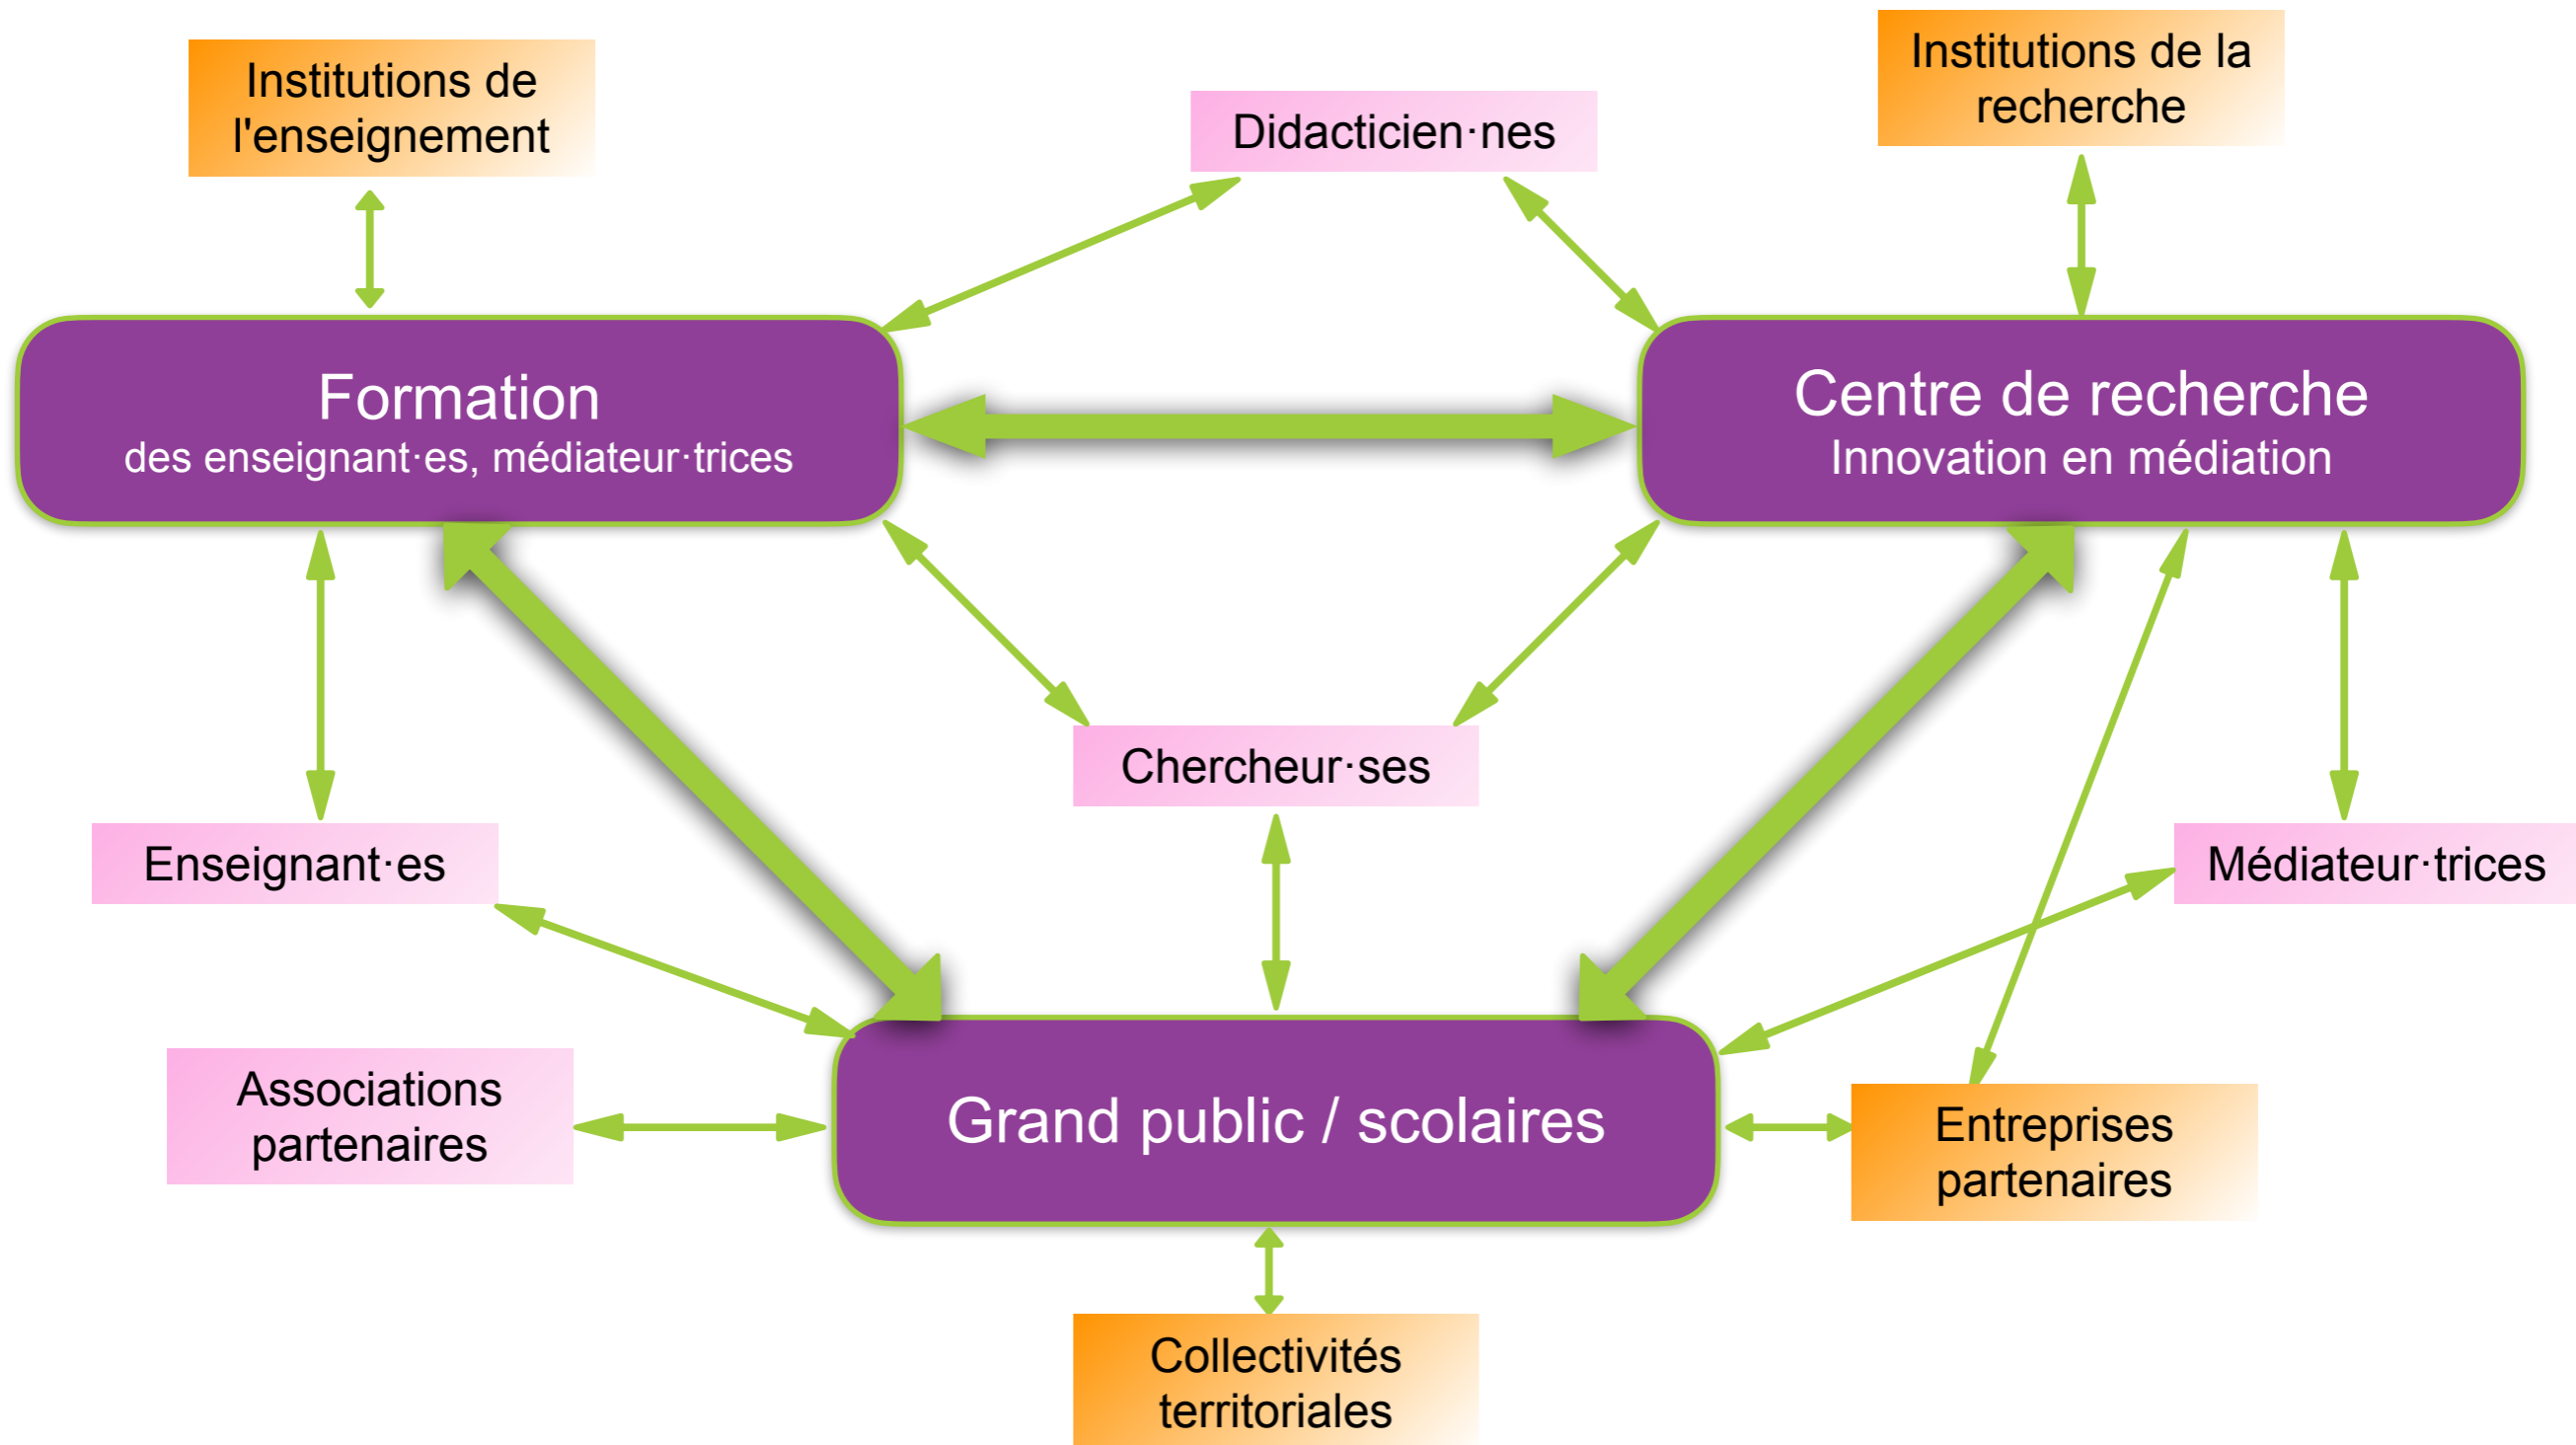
Institutions de l'enseignement

Didacticien·nes

Institutions de la recherche

Formation
des enseignant·es, médiateur·trices

Centre de recherche
Innovation en médiation

Chercheur·ses

Enseignant·es

Médiateur·trices

Associations partenaires

Grand public / scolaires

Entreprises partenaires

Collectivités territoriales